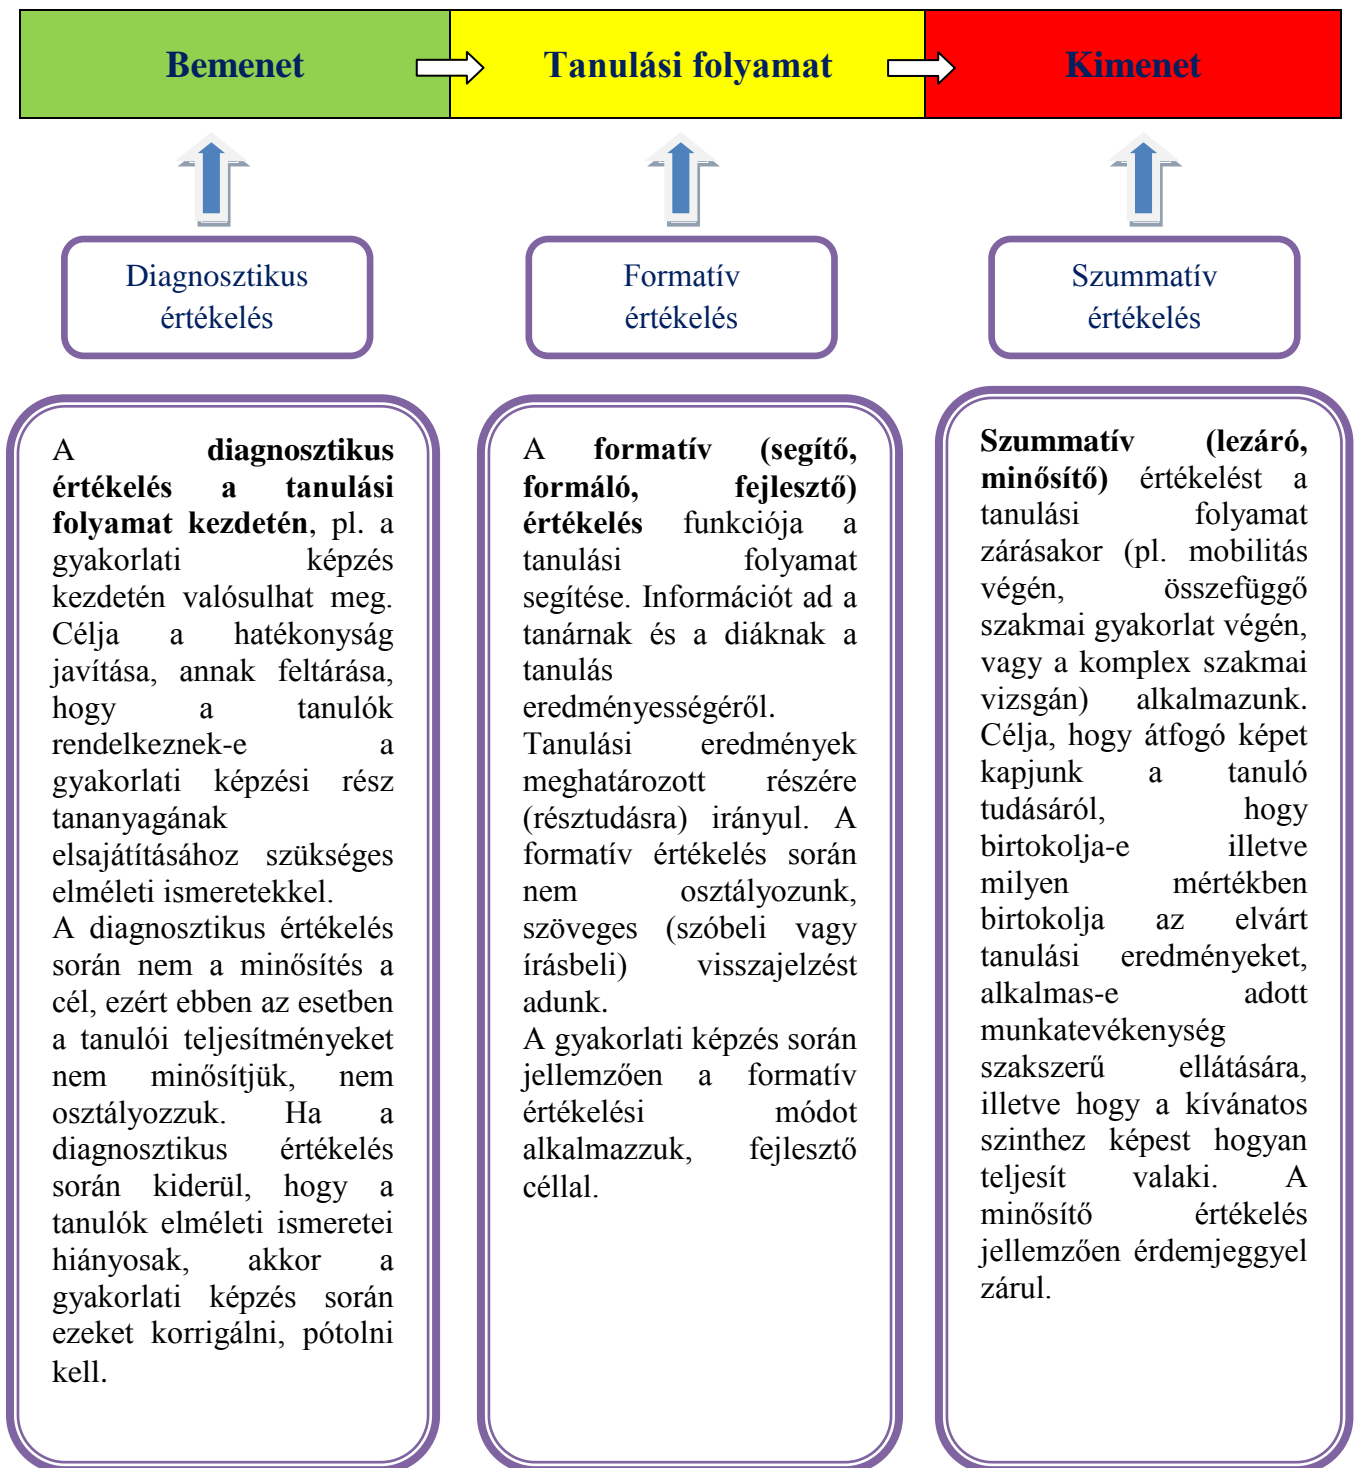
Bemenet

Tanulási folyamat

Kimenet

Diagnosztikus értékelés

Formatív értékelés

Szummatív értékelés

A **diagnosztikus értékelés a tanulási folyamat kezdetén**, pl. a gyakorlati képzés kezdetén valósulhat meg. Célja a hatékonyság javítása, annak feltárása, hogy a tanulók rendelkeznek-e a gyakorlati képzési rész tananyagának elsajátításához szükséges elméleti ismeretekkel.
A diagnosztikus értékelés során nem a minősítés a cél, ezért ebben az esetben a tanulói teljesítményeket nem minősítjük, nem osztályozzuk. Ha a diagnosztikus értékelés során kiderül, hogy a tanulók elméleti ismeretei hiányosak, akkor a gyakorlati képzés során ezeket korrigálni, pótolni kell.

A **formatív (segítő, formáló, fejlesztő) értékelés** funkciója a tanulási folyamat segítése. Információt ad a tanárnak és a diáknak a tanulás eredményességéről.
Tanulási eredmények meghatározott részére (résztudásra) irányul. A formatív értékelés során nem osztályozunk, szöveges (szóbeli vagy írásbeli) visszajelzést adunk.
A gyakorlati képzés során jellemzően a formatív értékelési módot alkalmazzuk, fejlesztő céllal.

**Szummatív (lezáró, minősítő)** értékelést a tanulási folyamat zárásakor (pl. mobilitás végén, összefüggő szakmai gyakorlat végén, vagy a komplex szakmai vizsgán) alkalmazunk. Célja, hogy átfogó képet kapjunk a tanuló tudásáról, hogy birtokolja-e illetve milyen mértékben birtokolja az elvárt tanulási eredményeket, alkalmas-e adott munkatevékenység szakszerű ellátására, illetve hogy a kívánatos szinthez képest hogyan teljesít valaki. A minősítő értékelés jellemzően érdemjeggyel zárul.